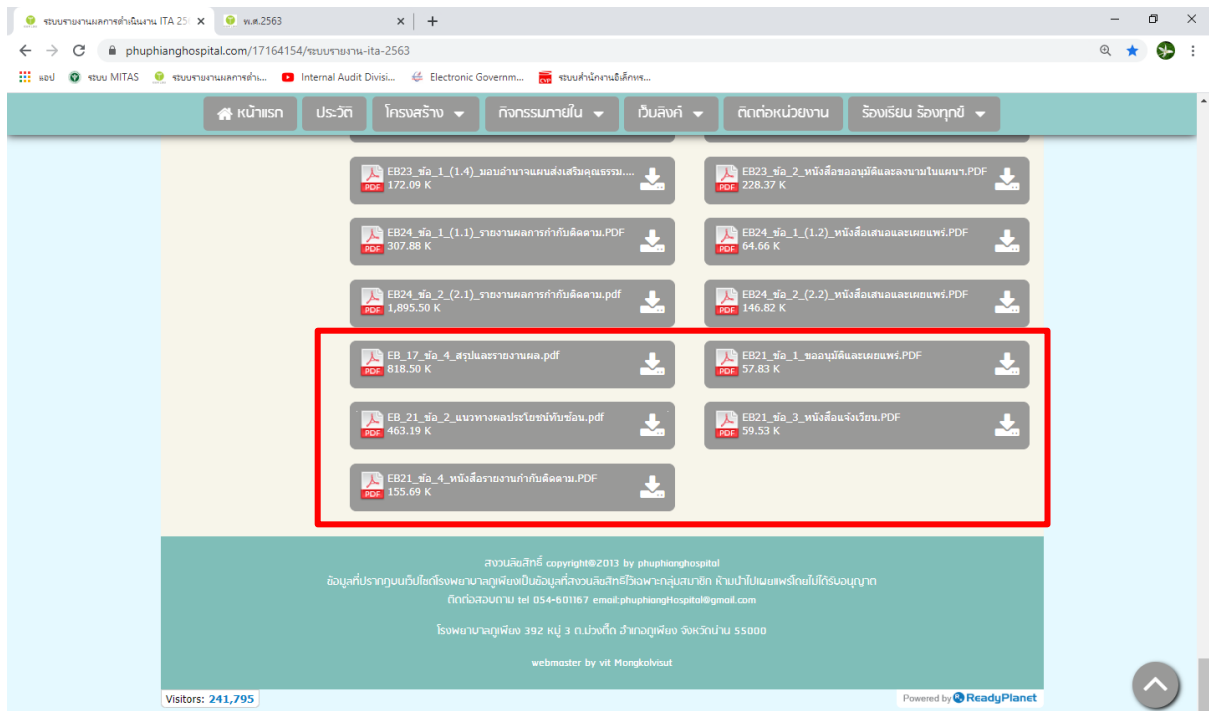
ระบบรายงานผลการดำเนินงาน ITA 25
พ.ศ.2563
phuphianghospital.com/17164154/ระบบรายงาน-ita-2563
แอป ระบบ MITAS ระบบรายงานผลการดำ... Internal Audit Divisi... Electronic Governm... ระบบสำนักงานอิเล็กทร...

หน้าแรก ประวัติ โครงสร้าง กิจกรรมภายใน เว็บลิงค์ ติดต่อหน่วยงาน ร้องเรียน ร้องทุกข์

EB23_ข้อ_1_(1.4)_มอบอำนาจแผนส่งเสริมคุณธรรม.... 172.09 K
EB23_ข้อ_2_หนังสือขออนุมัติและลงนามในแผนฯ.PDF 228.37 K
EB24_ข้อ_1_(1.1)_รายงานผลการกำกับติดตาม.PDF 307.88 K
EB24_ข้อ_1_(1.2)_หนังสือเสนอและเผยแพร่.PDF 64.66 K
EB24_ข้อ_2_(2.1)_รายงานผลการกำกับติดตาม.pdf 1,895.50 K
EB24_ข้อ_2_(2.2)_หนังสือเสนอและเผยแพร่.PDF 146.82 K
EB_17_ข้อ_4_สรุปและรายงานผล.pdf 818.50 K
EB21_ข้อ_1_ขออนุมัติและเผยแพร่.PDF 57.83 K
EB_21_ข้อ_2_แนวทางผลประโยชน์ทับซ้อน.pdf 463.19 K
EB21_ข้อ_3_หนังสือแจ้งเวียน.PDF 59.53 K
EB21_ข้อ_4_หนังสือรายงานกำกับติดตาม.PDF 155.69 K

สงวนลิขสิทธิ์ copyright©2013 by phuphianghospital
ข้อมูลที่ปรากฏบนเว็บไซต์โรงพยาบาลภูเพียงเป็นข้อมูลที่สงวนลิขสิทธิ์เฉพาะกลุ่มสมาชิก ห้ามนำไปเผยแพร่โดยไม่ได้รับอนุญาต
ติดต่อสอบถาม tel 054-601167 email:phuphiangHospital@gmail.com

โรงพยาบาลภูเพียง 392 หมู่ 3 ต.ม่วงตึ๊ด อำเภอภูเพียง จังหวัดน่าน 55000

webmaster by vit Mongkolvisut

Visitors: 241,795
Powered by ReadyPlanet